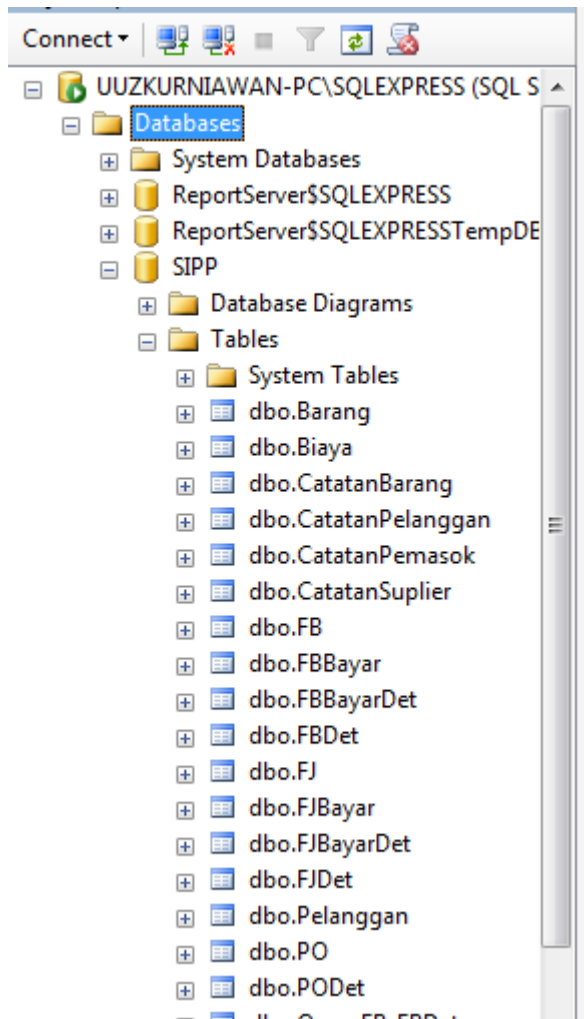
Connect ▾

UUZKURNIAWAN-PC\SQLEXPRESS (SQL S
Databases
System Databases
ReportServer$SQLEXPRESS
ReportServer$SQLEXPRESSTempDE
SIPP
Database Diagrams
Tables
System Tables
dbo.Barang
dbo.Biaya
dbo.CatatanBarang
dbo.CatatanPelanggan
dbo.CatatanPemasok
dbo.CatatanSuplier
dbo.FB
dbo.FBBayar
dbo.FBBayarDet
dbo.FBDet
dbo.FJ
dbo.FJBayar
dbo.FJBayarDet
dbo.FJDet
dbo.Pelanggan
dbo.PO
dbo.PODet
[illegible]